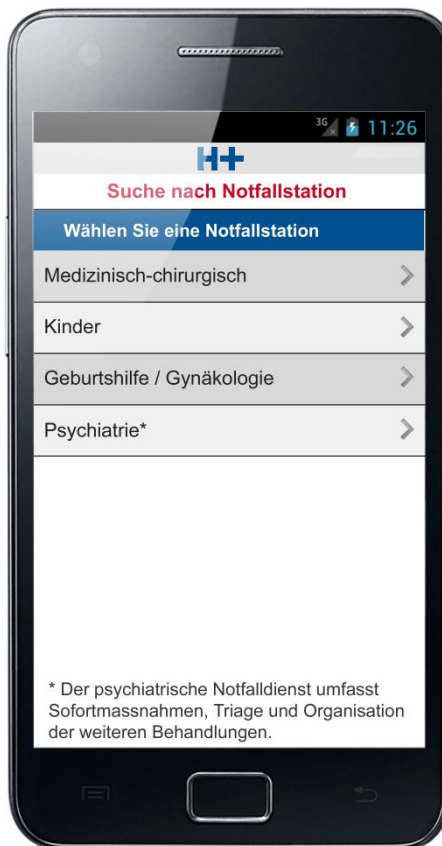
3G 11:26

H+

Suche nach Notfallstation

Wählen Sie eine Notfallstation

Medizinisch-chirurgisch

Kinder

Geburtshilfe / Gynäkologie

Psychiatrie*

* Der psychiatrische Notfalldienst umfasst Sofortmassnahmen, Triage und Organisation der weiteren Behandlungen.